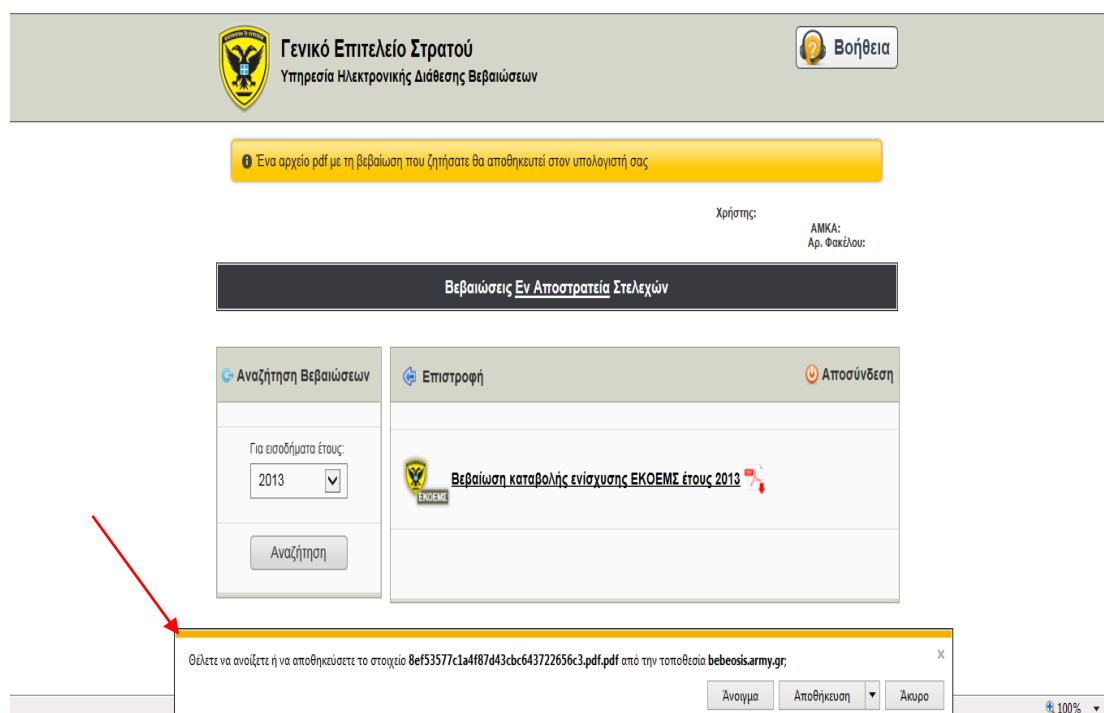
Γενικό Επιτελείο Στρατού
Υπηρεσία Ηλεκτρονικής Διάθεσης Βεβαιώσεων

Βοήθεια

Ένα αρχείο pdf με τη βεβαίωση που ζητήσατε θα αποθηκευτεί στον υπολογιστή σας

Χρήστης:
ΑΜΚΑ:
Αρ. Φακέλου:

Βεβαιώσεις Εν Αποστρατεία Στελεχών

Αναζήτηση Βεβαιώσεων

Για εισοδήματα έτους:
2013

Αναζήτηση

Επιστροφή

Αποσύνδεση

ΕΚΟΕΜΣ

Βεβαίωση καταβολής ενίσχυσης ΕΚΟΕΜΣ έτους 2013

Θέλετε να ανοίξετε ή να αποθηκεύσετε το στοιχείο 8ef53577c1a4f87d43cbc643722656c3.pdf.pdf από την τοποθεσία bebeosis.army.gr;

Άνοιγμα
Αποθήκευση
Άκυρο

100%